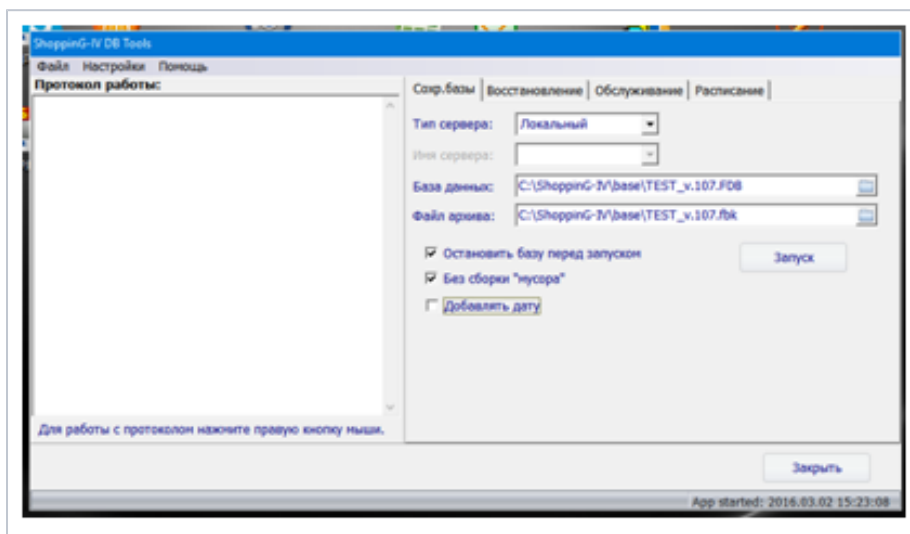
ShoppinG-IV DB Tools

Файл Настройки Помощь

Протокол работы:

Для работы с протоколом нажмите правую кнопку мыши.

Сохр.базы | Восстановление | Обслуживание | Расписание

Тип сервера: Локальный

Имя сервера:

База данных: C:\ShoppinG-IV\base\TEST_v.107.FDB

Файл архива: C:\ShoppinG-IV\base\TEST_v.107.fbk

☑ Остановить базу перед запуском

☑ Без сборки "мусора"

☐ Добавлять дату

Запуск

Закрыть

App started: 2016.03.02 15:23:08